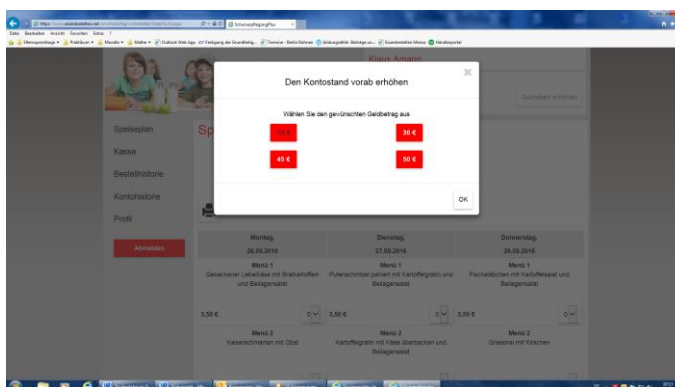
Datei Bearbeiten Ansicht Favoriten Extras ?

SchulverpflegungPlus

Klaus Amann

Den Kontostand vorab erhöhen

Wählen Sie den gewünschten Geldbetrag aus

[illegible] €

30 €

45 €

50 €

OK

Guthaben erhöhen

Speiseplan

Kasse

Bestellhistorie

Kontohistorie

Profil

Abmelden

Sp

Montag,
26.09.2016

Menü 1
Gebackener Leberkäse mit Bratkartoffeln und Beilagensalat

3,50 €

0

Menü 2
Kaiserschmarren mit Obst

Dienstag,
27.09.2016

Menü 1
Putenschnitzel paniert mit Kartoffelgratin und Beilagensalat

3,50 €

0

Menü 2
Kartoffelgratin mit Käse überbacken und Beilagensalat

Donnerstag,
29.09.2016

Menü 1
Fischstäbchen mit Kartoffelsalat und Beilagensalat

3,50 €

0

Menü 2
Grießbrei mit Kirschen